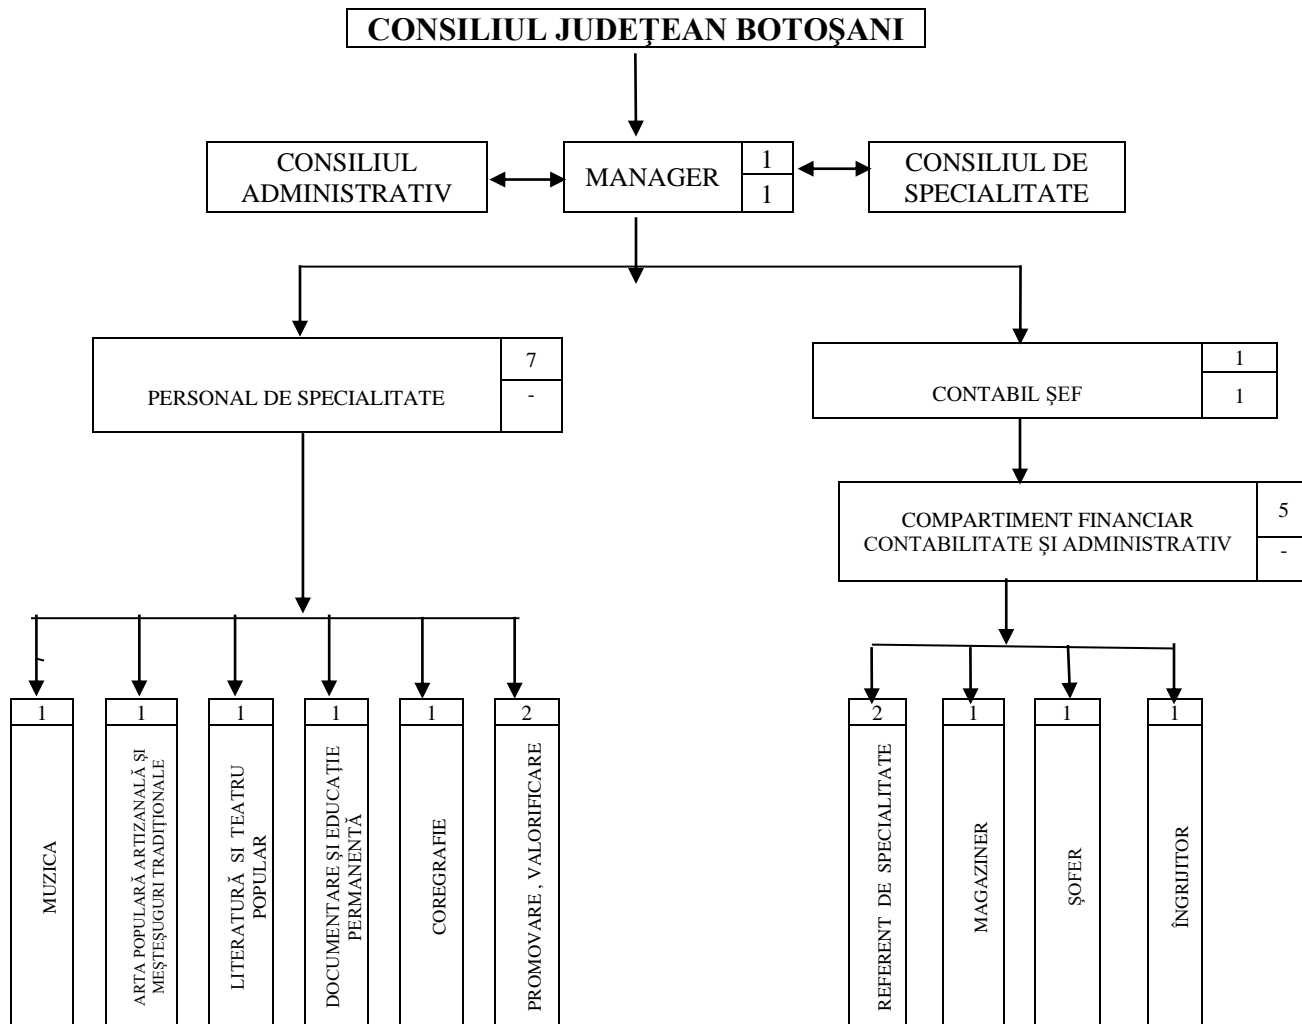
CONSILIUL JUDEŢEAN BOTOŞANI

CONSILIUL ADMINISTRATIV

MANAGER
1
1

CONSILIUL DE SPECIALITATE

PERSONAL DE SPECIALITATE
7
-

CONTABIL ȘEF
1
1

COMPARTIMENT FINANCIAR CONTABILITATE ȘI ADMINISTRATIV
5
-

1
MUZICA

1
ARTA POPULARĂ ARTIZANALĂ ȘI MEȘTEȘUGURI TRADIȚIONALE

1
LITERATURĂ SI TEATRU POPULAR

1
DOCUMENTARE ȘI EDUCAȚIE PERMANENTĂ

1
COREGRAFIE

2
PROMOVARE , VALORIFICARE

2
REFERENT DE SPECIALITATE

1
MAGAZINER

1
ȘOFER

1
ÎNGRIJITOR